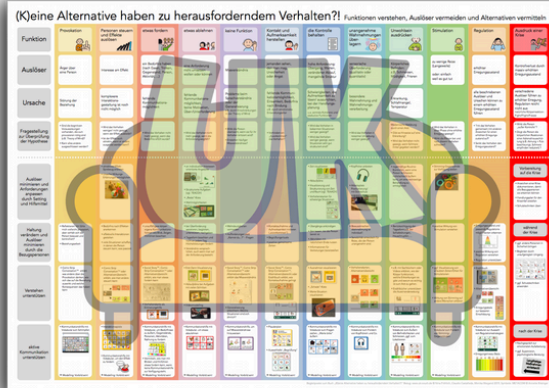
(K)eine Alternative haben zu herausforderndem Verhalten?! Funktionen verstehen, Auslöser vermeiden und Alternativen vermitteln

Funktion

Auslöser

Ursache

Fragestellung zur Überprüfung der Hypothese

Auslöser minimieren und Anforderungen anpassen durch Setting und Hilfsmittel

Haltung verändern und Auslöser minimieren durch die Bezugspersonen

Verstehen unterstützen

aktive Kommunikation unterstützen

Provokation

Personen steuern und Effekte auslösen

etwas fordern

etwas ablehnen

keine Funktion

Kontrolle und Aufmerksamkeit herstellen

die Kontrolle behalten

unangenehme Wahrnehmungen lagern

Unwohlsein ausdrücken

Stimulation

Regulation

Ausdruck einer Krise

Vorbeugung auf die Krise

während der Krise

nach der Krise